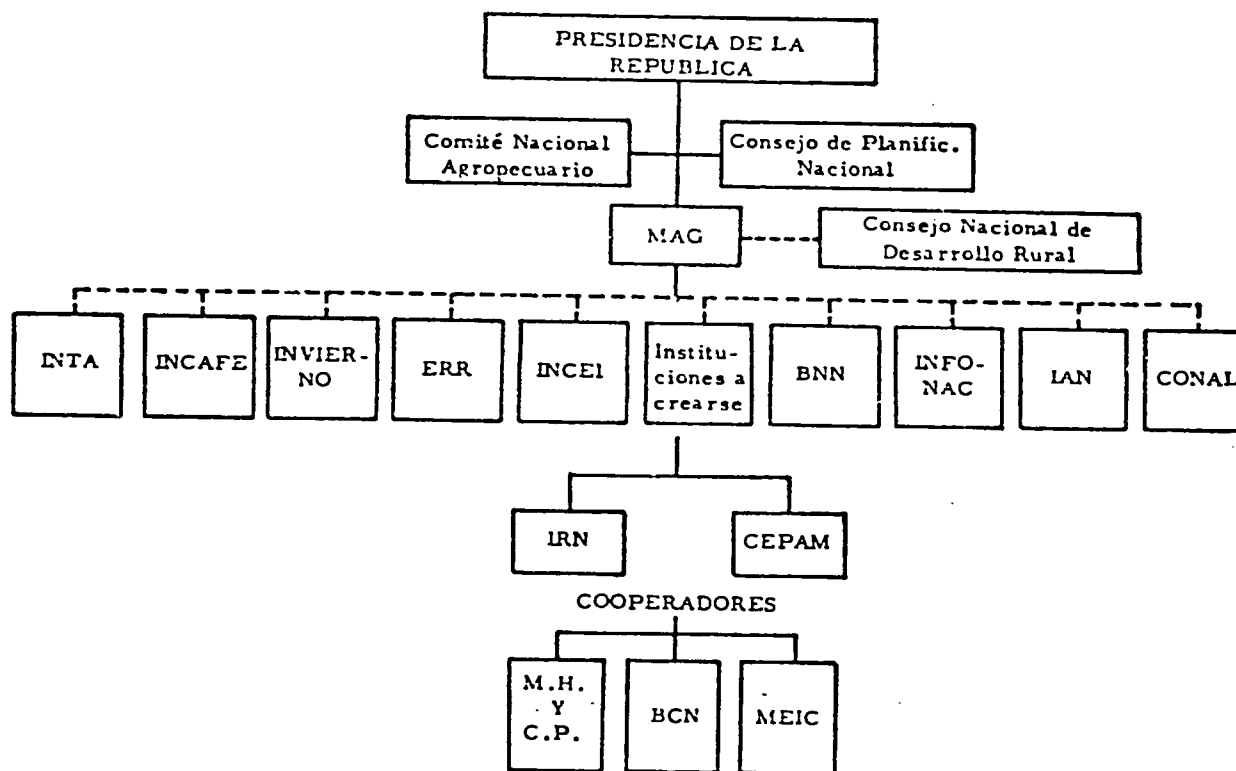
PRESIDENCIA DE LA REPUBLICA

Comité Nacional Agropecuario

Consejo de Planific. Nacional

MAG

Consejo Nacional de Desarrollo Rural

INTA

INCAFE

INVIERNO

ERR

INCEI

Instituciones a crearse

BNN

INFONAC

IAN

CONAL

IRN

CEPAM

COOPERADORES

M.H. Y C.P.

BCN

MEIC